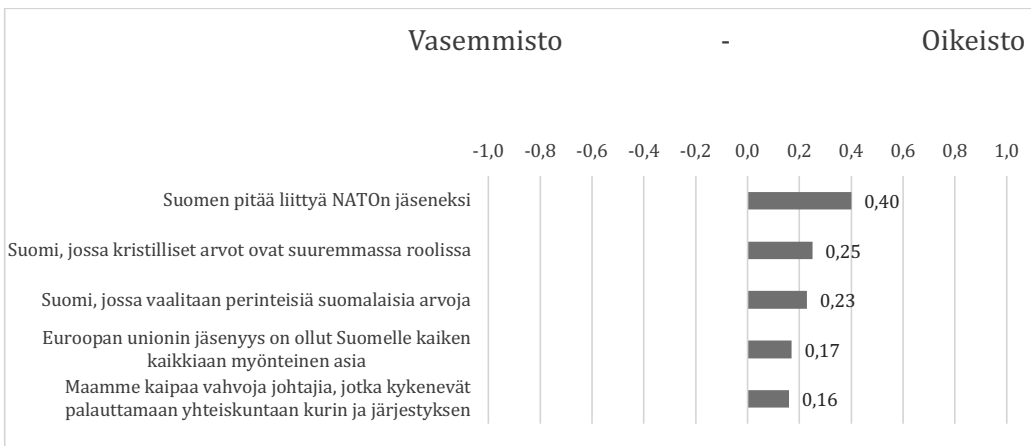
Vasemmisto - Oikeisto

-1,0 -0,8 -0,6 -0,4 -0,2 0,0 0,2 0,4 0,6 0,8 1,0

Suomen pitää liittyä NATOn jäseneksi 0,40

Suomi, jossa kristilliset arvot ovat suuremmassa roolissa 0,25

Suomi, jossa vaalitaan perinteisiä suomalaisia arvoja 0,23

Euroopan unionin jäsenyys on ollut Suomelle kaiken kaikkiaan myönteinen asia 0,17

Maamme kaipaa vahvoja johtajia, jotka kykenevät palauttamaan yhteiskuntaan kurin ja järjestyksen 0,16